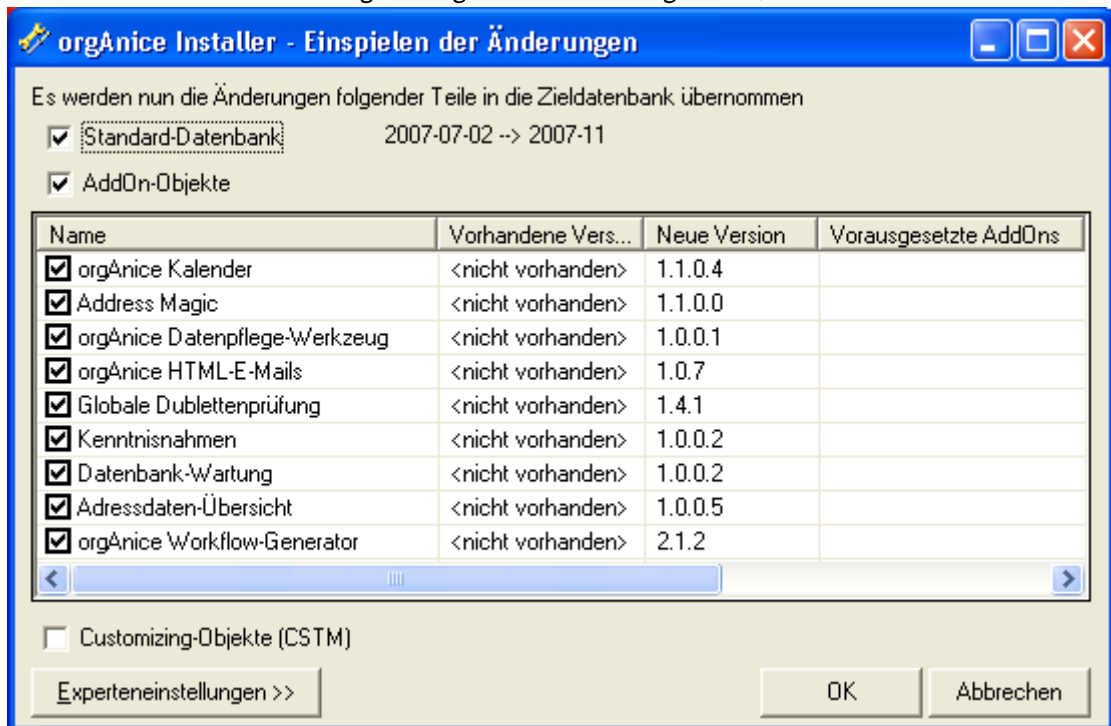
orgAnice Installer - Einspielen der Änderungen

Es werden nun die Änderungen folgender Teile in die Zieldatenbank übernommen

Standard-Datenbank 2007-07-02 --> 2007-11

AddOn-Objekte

| Name | Vorhandene Vers... | Neue Version | Vorausgesetzte AddOns |
|---|---|---|---|
| orgAnice Kalender | <nicht vorhanden> | 1.1.0.4 | |
| Address Magic | <nicht vorhanden> | 1.1.0.0 | |
| orgAnice Datenpflege-Werkzeug | <nicht vorhanden> | 1.0.0.1 | |
| orgAnice HTML-E-Mails | <nicht vorhanden> | 1.0.7 | |
| Globale Dublettenprüfung | <nicht vorhanden> | 1.4.1 | |
| Kenntnisnahmen | <nicht vorhanden> | 1.0.0.2 | |
| Datenbank-Wartung | <nicht vorhanden> | 1.0.0.2 | |
| Adressdaten-Übersicht | <nicht vorhanden> | 1.0.0.5 | |
| orgAnice Workflow-Generator | <nicht vorhanden> | 2.1.2 | |

Customizing-Objekte (CSTM)

Experteneinstellungen >>

OK

Abbrechen